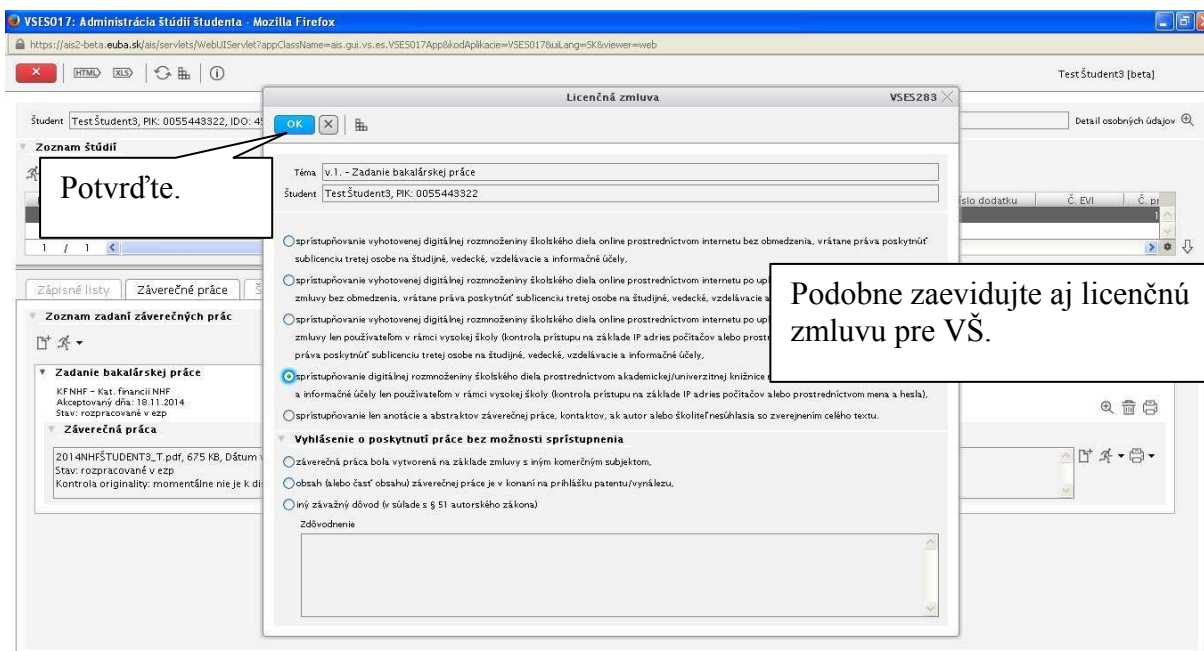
VSES017: Administrácia štúdií študenta - Mozilla Firefox

https://ais2-beta.euba.sk/ais/servlets/WebUIServlet?appClassName=ais.gui.vs.es.VSES017App&kodAplikacie=VSES017&uiLang=SK&viewer=web

HTML XLS

Test Študent3 [beta]

Študent Test Študent3, PIK: 0055443322, IDO: 4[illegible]

Detail osobných údajov

Zoznam štúdií

Potvrďte.

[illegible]íslo dodatku | Č. EVI | Č. pr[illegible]

1 / 1

Zápisné listy | Záverečné práce

Zoznam zadaní záverečných prác

Zadanie bakalárskej práce
KF NHF - Kat. financií NHF
Akceptovaný dňa: 18.11.2014
Stav: rozpracované v ezp

Záverečná práca
2014NHFŠTUDENT3_T.pdf, 675 KB, Dátum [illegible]
Stav: rozpracované v ezp
Kontrola originality: momentálne nie je k di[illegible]

Licenčná zmluva
VSES283

OK

Téma v.1. - Zadanie bakalárskej práce
Študent Test Študent3, PIK: 0055443322

sprístupňovanie vyhotovenej digitálnej rozmnoženiny školského diela online prostredníctvom internetu bez obmedzenia, vrátane práva poskytnúť sublicenciu tretej osobe na študijné, vedecké, vzdelávacie a informačné účely,

sprístupňovanie vyhotovenej digitálnej rozmnoženiny školského diela online prostredníctvom internetu po up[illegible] zmluvy bez obmedzenia, vrátane práva poskytnúť sublicenciu tretej osobe na študijné, vedecké, vzdelávacie a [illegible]

sprístupňovanie vyhotovenej digitálnej rozmnoženiny školského diela online prostredníctvom internetu po up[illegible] zmluvy len používateľom v rámci vysokej školy (kontrola prístupu na základe IP adries počítačov alebo prostr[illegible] práva poskytnúť sublicenciu tretej osobe na študijné, vedecké, vzdelávacie a informačné účely,

sprístupňovanie digitálnej rozmnoženiny školského diela prostredníctvom akademickej/univerzitnej knižnice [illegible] a informačné účely len používateľom v rámci vysokej školy (kontrola prístupu na základe IP adries počítačov alebo prostredníctvom mena a hesla),

sprístupňovanie len anotácie a abstraktov záverečnej práce, kontaktov, ak autor alebo školiteľ nesúhlasia so zverejnením celého textu.

Podobne zaevidujte aj licenčnú zmluvu pre VŠ.

Vyhlásenie o poskytnutí práce bez možnosti sprístupnenia

záverečná práca bola vytvorená na základe zmluvy s iným komerčným subjektom,

obsah (alebo časť obsahu) záverečnej práce je v konaní na prihlášku na patentu/vynálezu,

iný závažný dôvod (v súlade s § 51 autorského zákona)

Zdôvodnenie